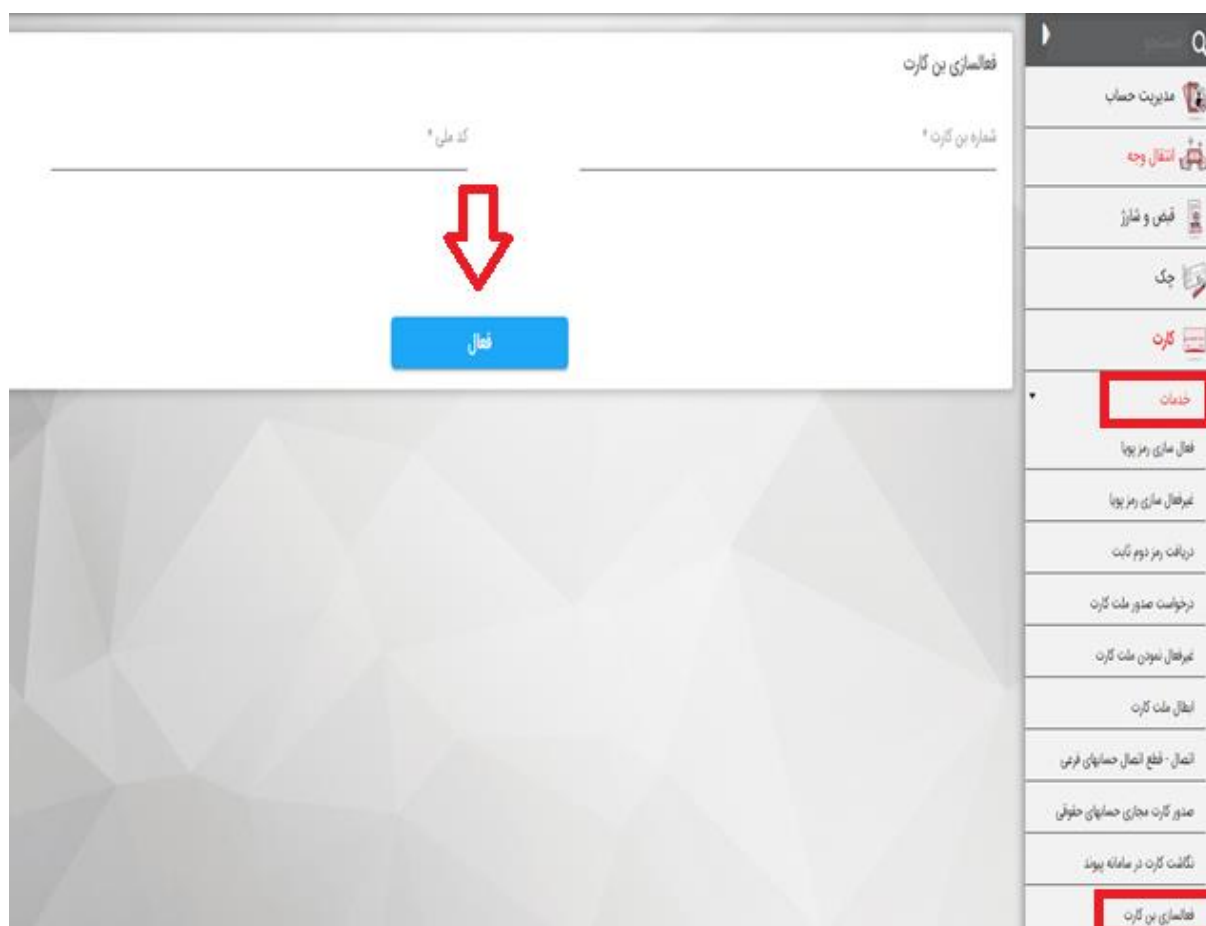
فعالسازی بن کارت

شماره بن کارت *

کد ملی *

فعال

جستجو

مدیریت حساب

انتقال وجه

قبض و شارژ

چک

کارت

خدمات

فعال سازی رمز پویا

غیرفعال سازی رمز پویا

دریافت رمز دوم ثابت

درخواست صدور ملت کارت

غیرفعال نمودن ملت کارت

ابطال ملت کارت

اتصال - قطع اتصال حسابهای فرعی

صدور کارت مجازی حسابهای حقوقی

نگاشت کارت در سامانه پیوند

فعالسازی بن کارت